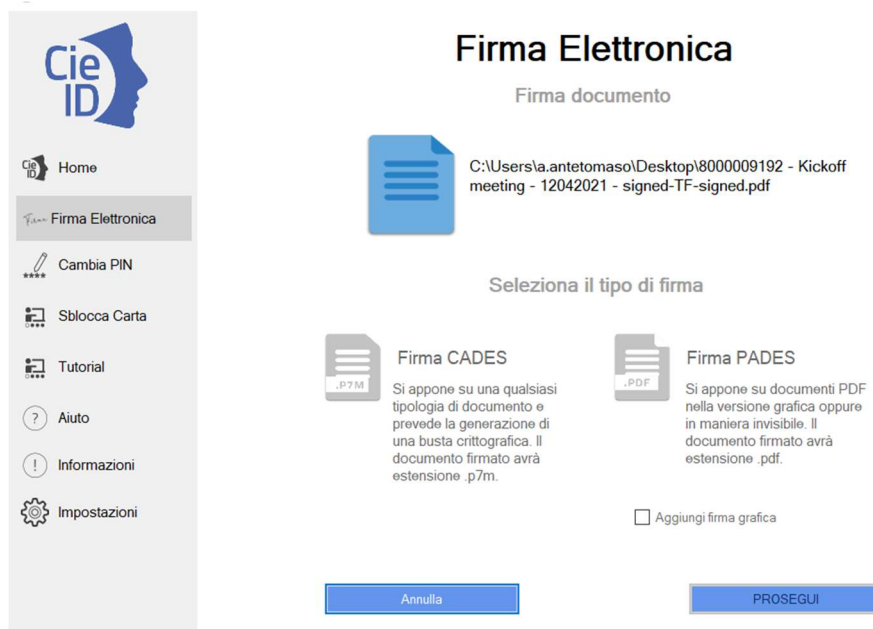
Cie ID

Home

Firma Elettronica

Cambia PIN

Sblocca Carta

Tutorial

Aiuto

Informazioni

Impostazioni

Firma Elettronica

Firma documento

C:\Users\a.antetomaso\Desktop\8000009192 - Kickoff meeting - 12042021 - signed-TF-signed.pdf

Seleziona il tipo di firma

.P7M

Firma CADES

Si appone su una qualsiasi tipologia di documento e prevede la generazione di una busta crittografica. Il documento firmato avrà estensione .p7m.

.PDF

Firma PADES

Si appone su documenti PDF nella versione grafica oppure in maniera invisibile. Il documento firmato avrà estensione .pdf.

Aggiungi firma grafica

Annulla

PROSEGUI